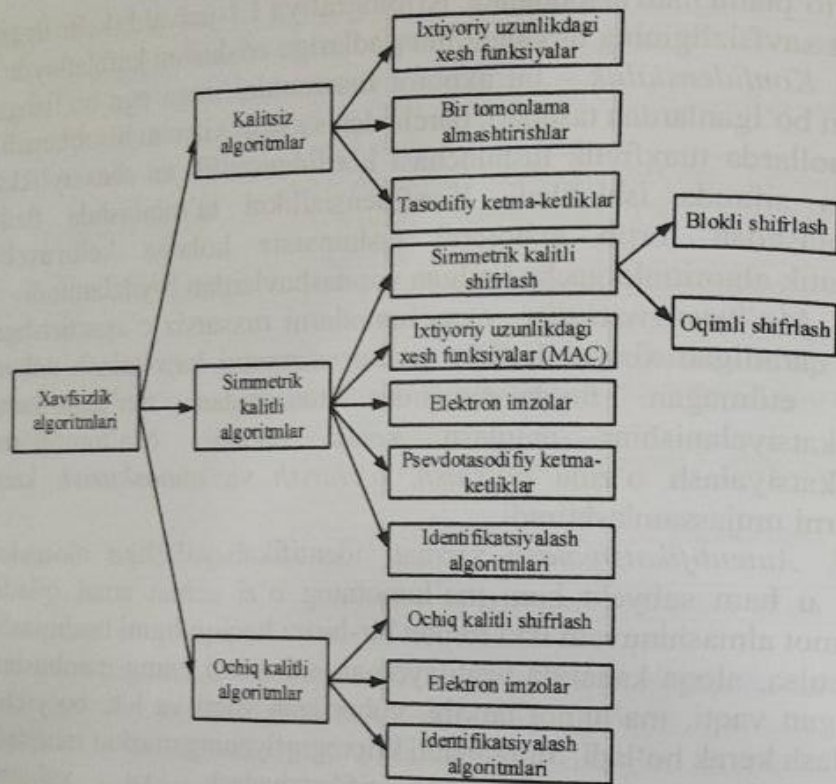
Xavfsizlik algoritmlari

Kalitsiz algoritmlar

Ixtiyoriy uzunlikdagi xesh funksiyalar

Bir tomonlama almashtirishlar

Tasodifiy ketma-ketliklar

Simmetrik kalitli algoritmlar

Simmetrik kalitli shifrlash

Blokli shifrlash

Oqimli shifrlash

Ixtiyoriy uzunlikdagi xesh funksiyalar (MAC)

Elektron imzolar

Psevdotasodifiy ketma-ketliklar

Identifikatsiyalash algoritmlari

Ochiq kalitli algoritmlar

Ochiq kalitli shifrlash

Elektron imzolar

Identifikatsiyalash algoritmlari